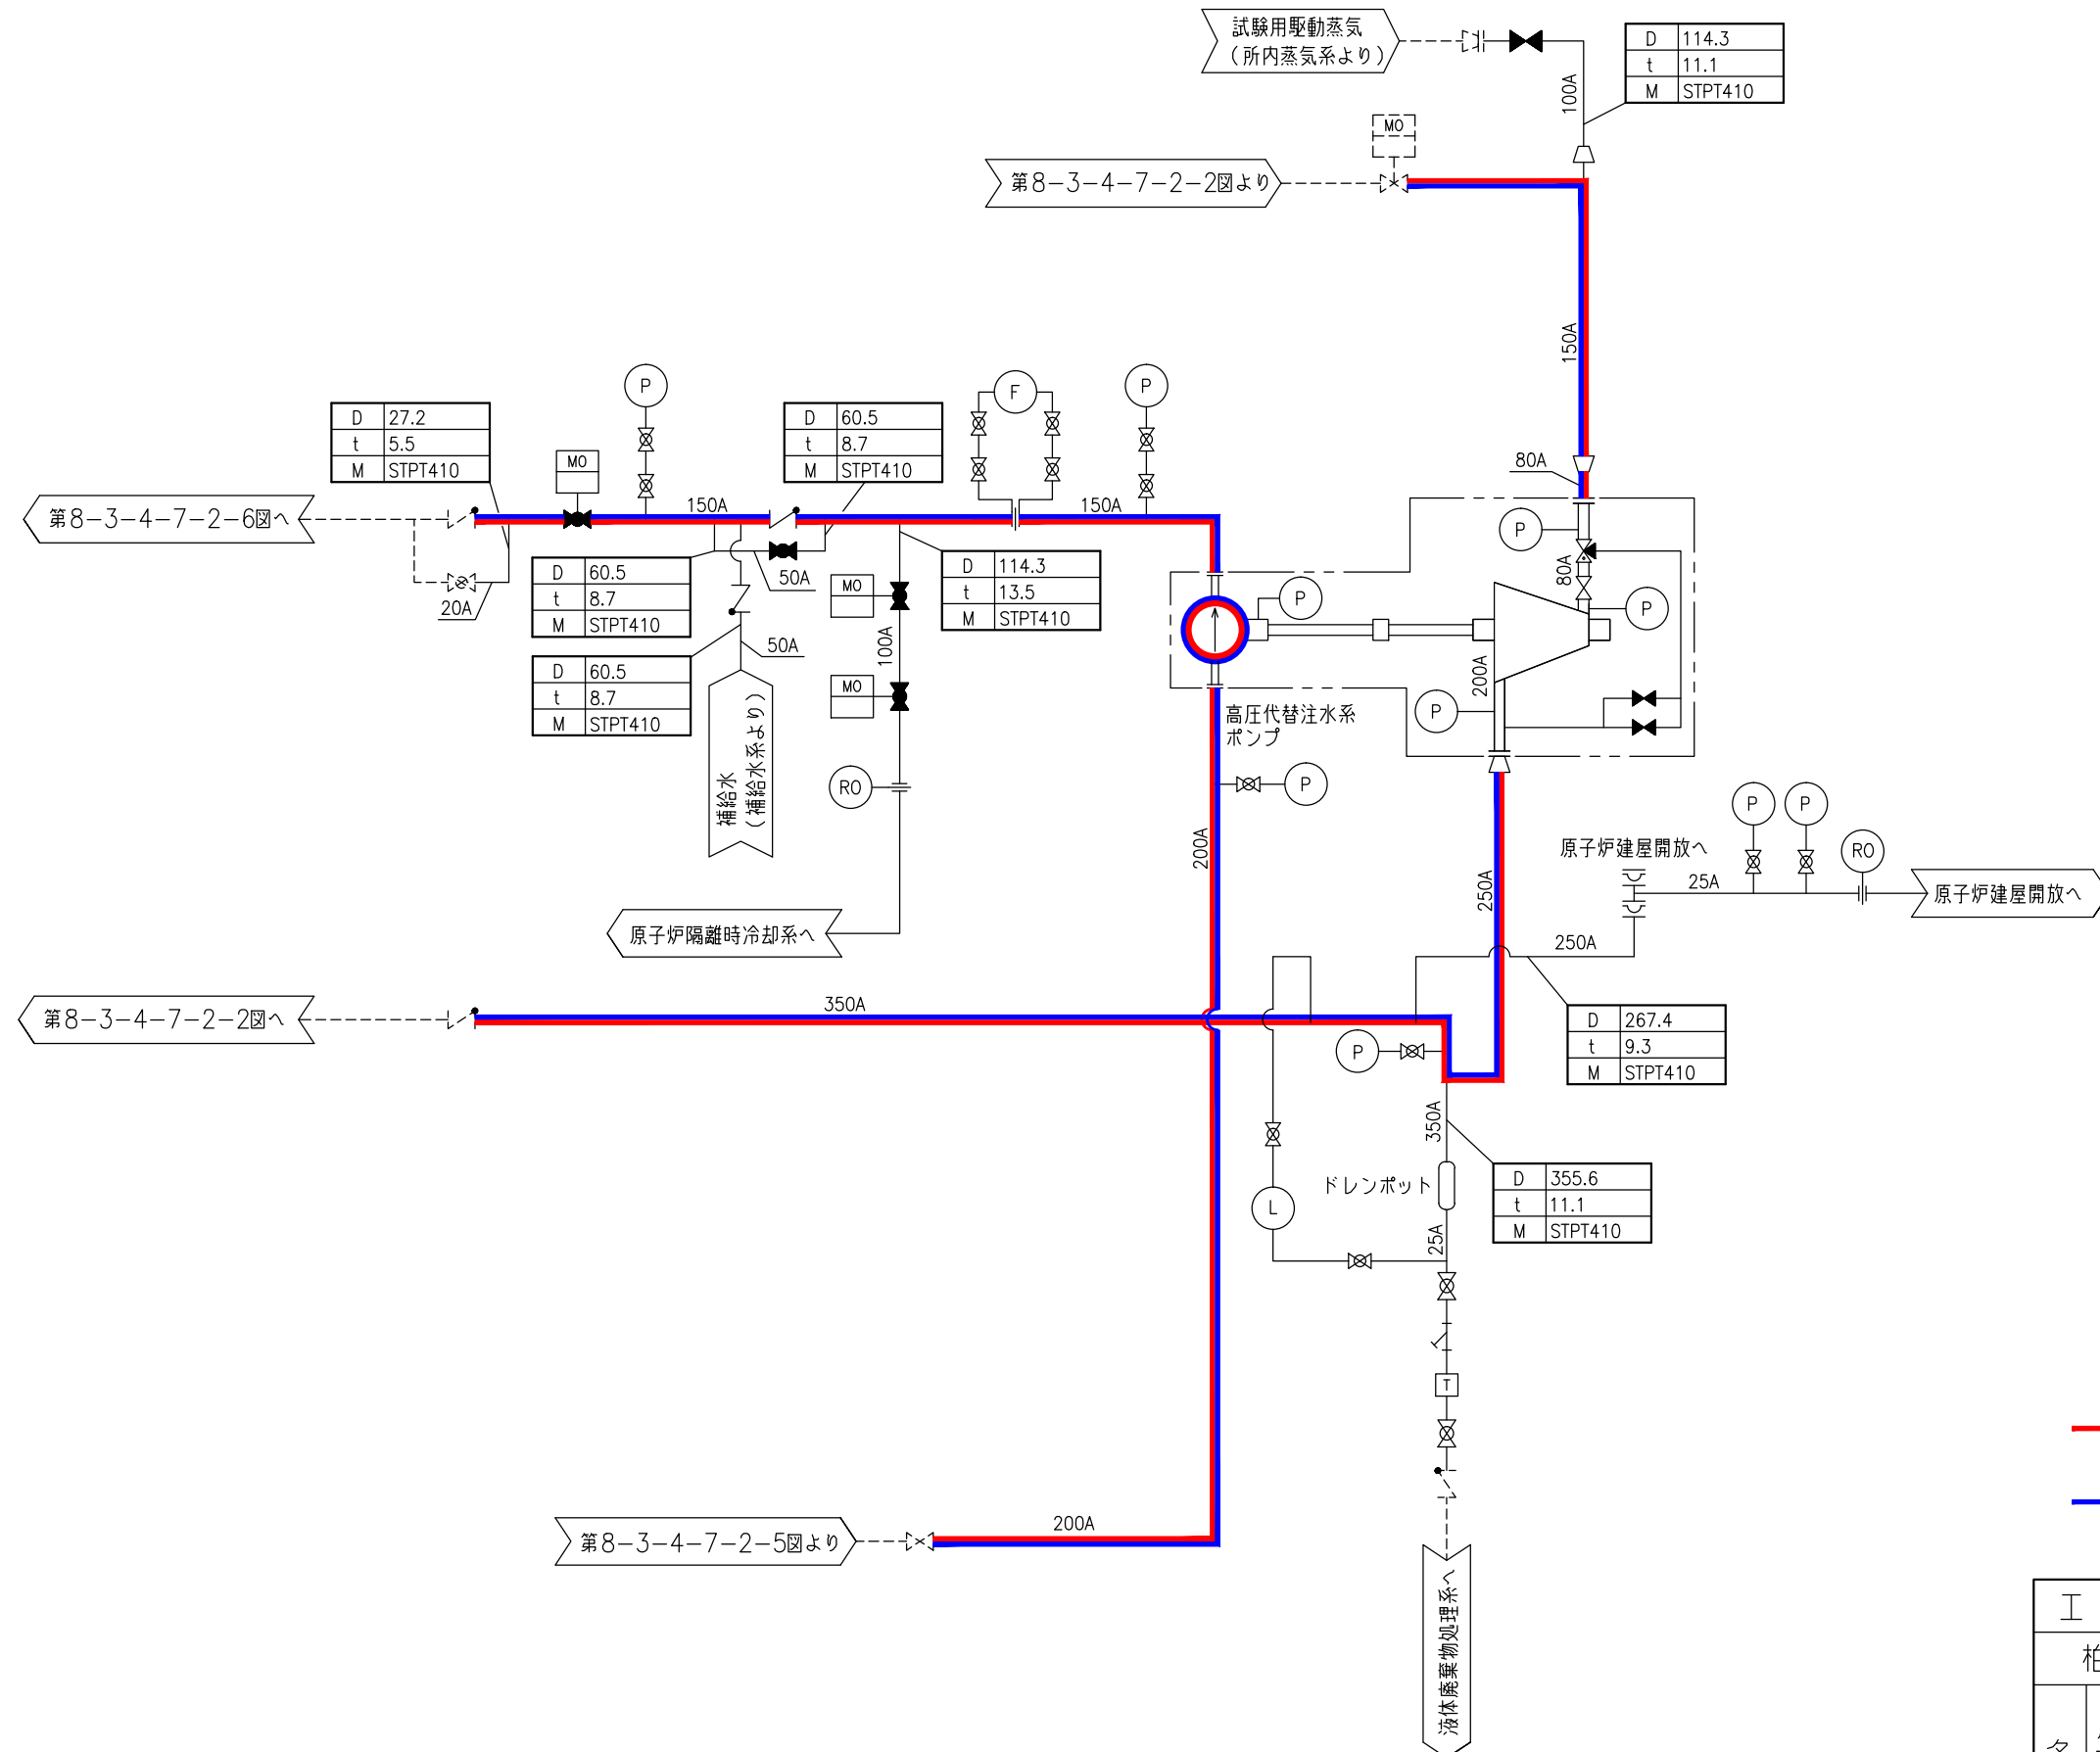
試験用駆動蒸気
（所内蒸気系より）

| D | 114.3 |
|---|---|
| t | 11.1 |
| M | STPT410 |

100A

MO

第8−3−4−7−2−2図より

150A

| D | 27.2 |
|---|---|
| t | 5.5 |
| M | STPT410 |

P

MO

| D | 60.5 |
|---|---|
| t | 8.7 |
| M | STPT410 |

F

P

150A

150A

80A

第8−3−4−7−2−6図へ

20A

| D | 60.5 |
|---|---|
| t | 8.7 |
| M | STPT410 |

50A

MO

| D | 114.3 |
|---|---|
| t | 13.5 |
| M | STPT410 |

P

80A

P

P

50A

| D | 60.5 |
|---|---|
| t | 8.7 |
| M | STPT410 |

100A

MO

200A

P

補給水
（補給水系より）

高圧代替注水系
ポンプ

RO

P

P P

原子炉建屋開放へ

RO

25A

原子炉建屋開放へ

200A

250A

原子炉隔離時冷却系へ

250A

第8−3−4−7−2−2図へ

350A

| D | 267.4 |
|---|---|
| t | 9.3 |
| M | STPT410 |

P

350A

ドレンポット

| D | 355.6 |
|---|---|
| t | 11.1 |
| M | STPT410 |

L

25A

T

第8−3−4−7−2−5図より

200A

液体廃棄物処理系へ

工

柏